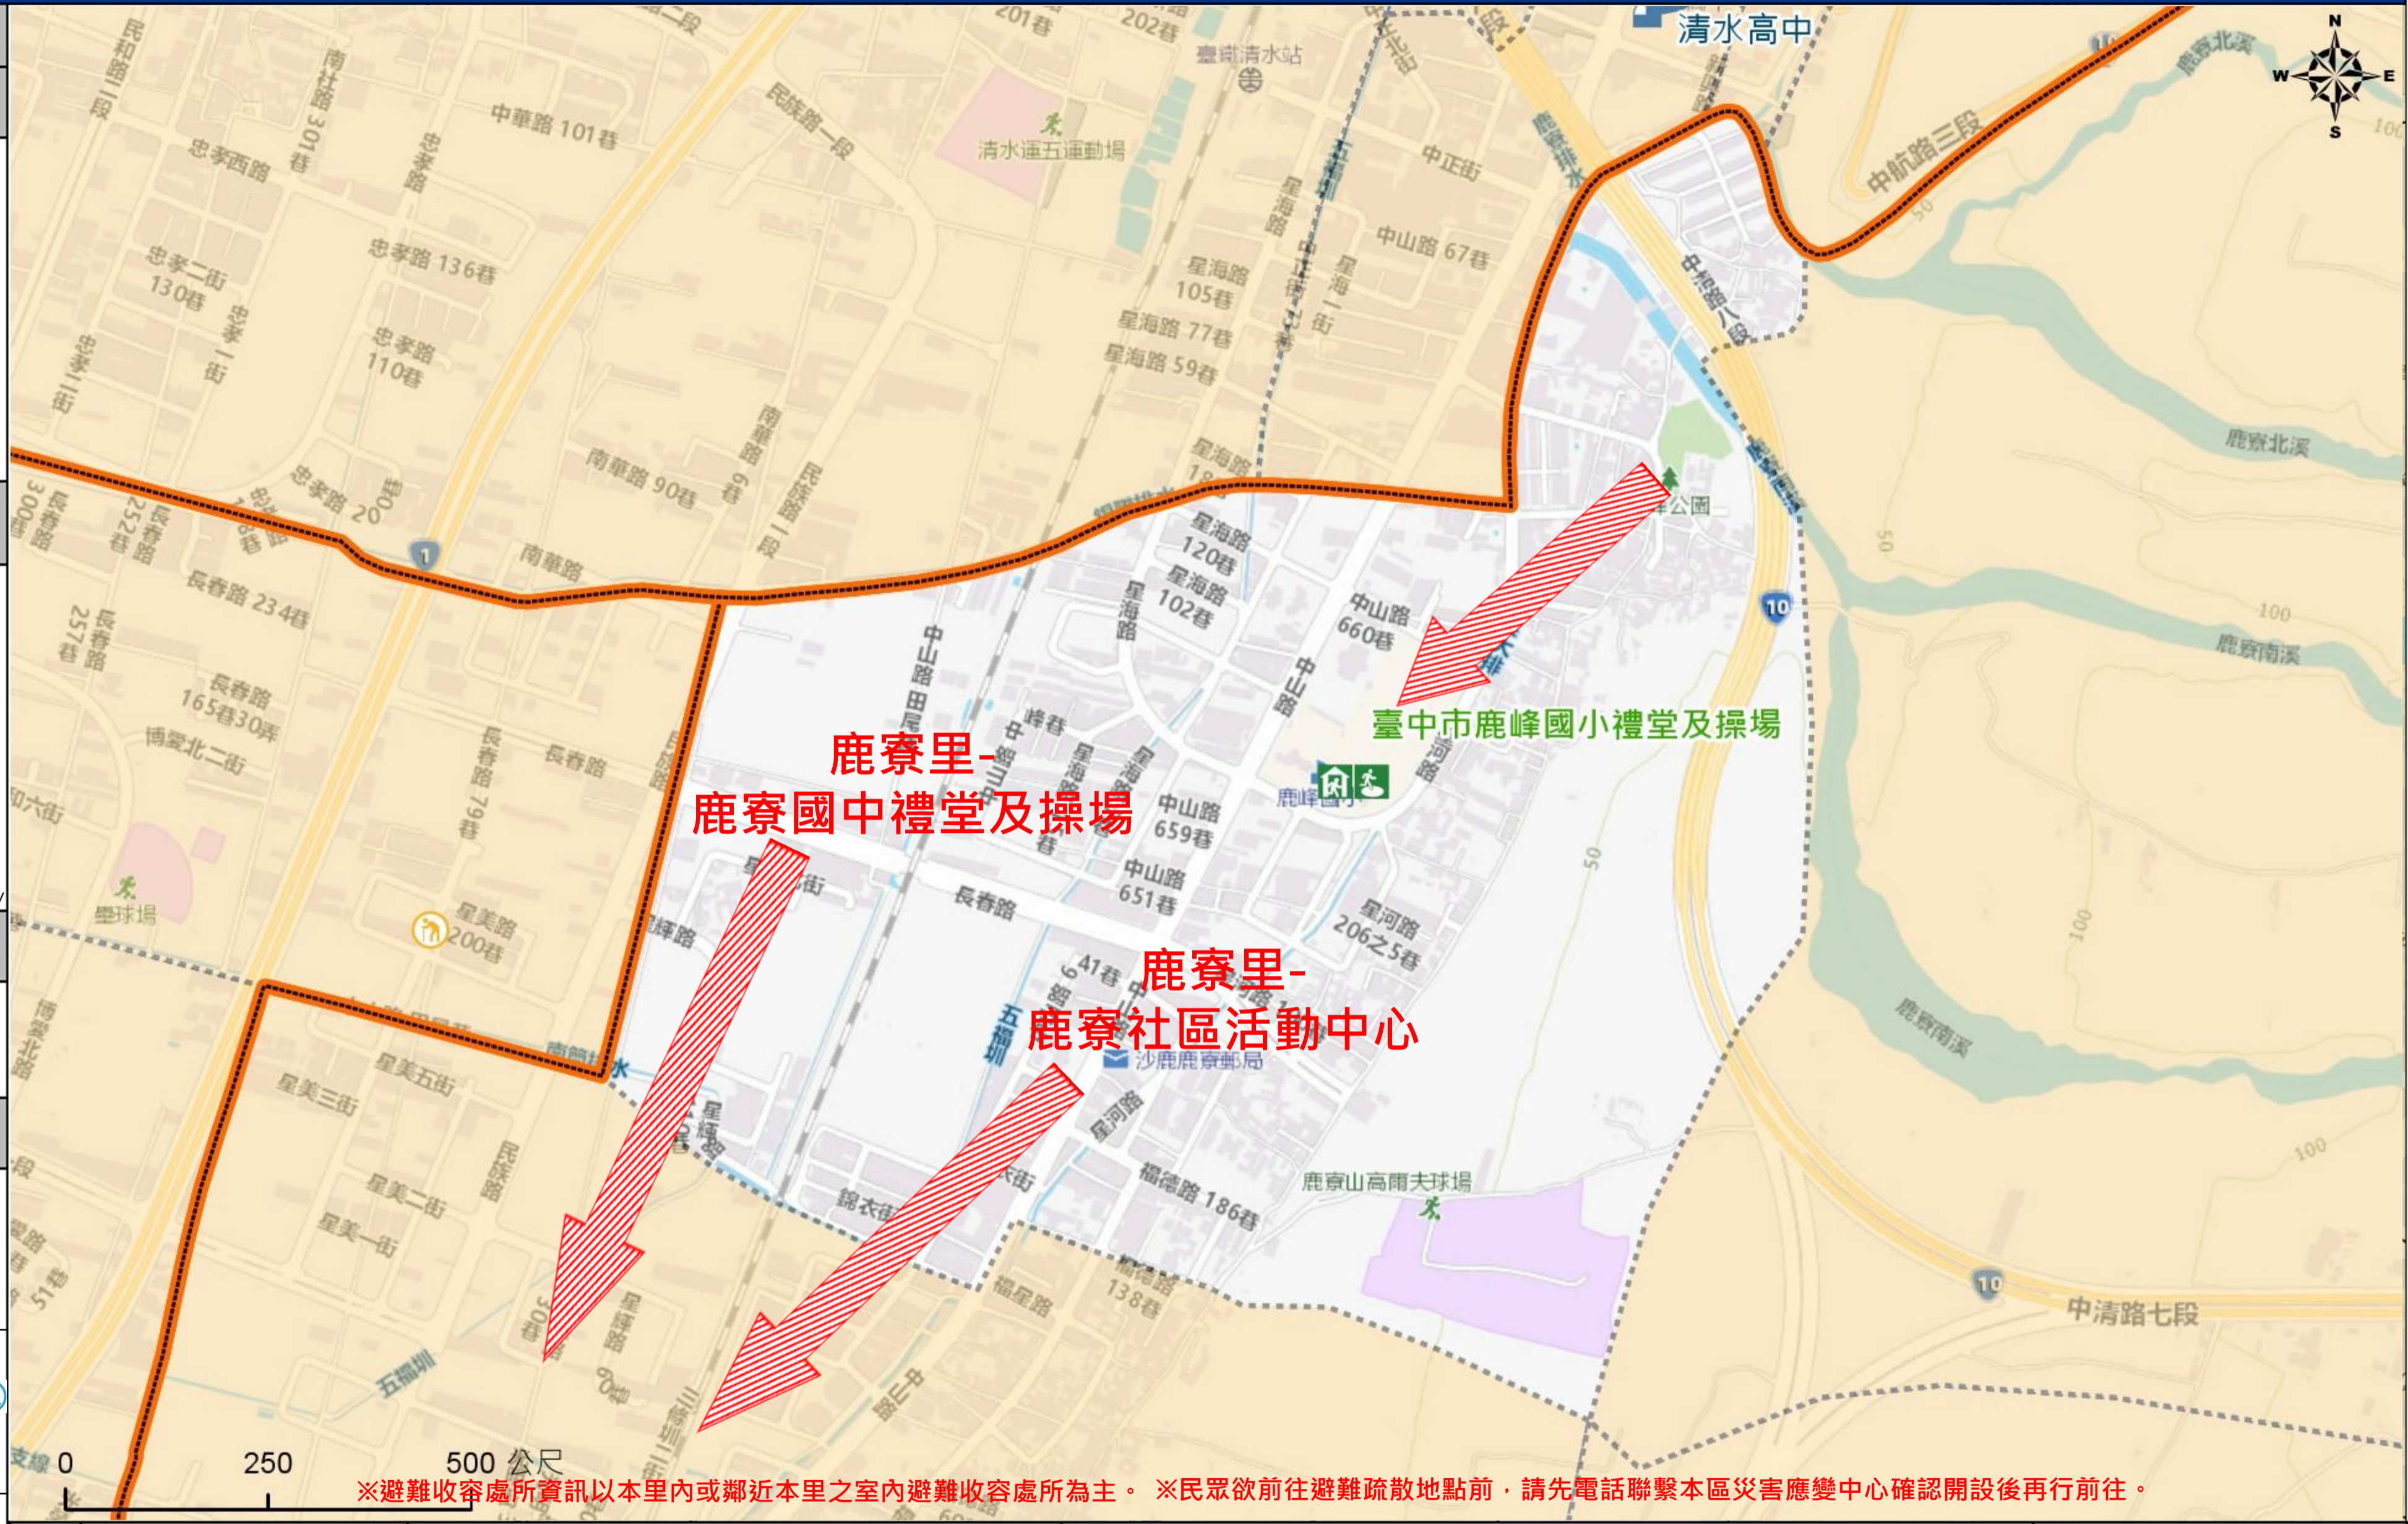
清水高中
臺鐵清水站
清水運動場
民和路二段
南社路301巷
中華路101巷
民族路一段
忠孝西路
忠孝路
忠孝路136巷
忠孝二街130巷
忠孝路110巷
忠孝一街
忠孝二街
星海路105巷
星海路77巷
星海路59巷
中正街
中山路67巷
中航路三段
中棲路八段
鹿寮北溪
南華路90巷
忠孝路20
長春路234巷
長春路165巷30弄
博愛北二街
南華路
星海路120巷
星海路102巷
中山路660巷
中山路
臺中市鹿峰國小禮堂及操場
鹿峰國小
公園
鹿寮里-
鹿寮國中禮堂及操場
中山路659巷
中山路651巷
長春路
星河路206之5巷
鹿寮里-
鹿寮社區活動中心
沙鹿鹿寮郵局
五福圳
星美路200巷
壘球場
星美五街
星美三街
星美二街
星美一街
錦衣街
福德路186巷
福德路138巷
鹿寮山高爾夫球場
鹿寮南溪
中清路七段
10
100
50
0 250 500 公尺
※避難收容處所資訊以本里內或鄰近本里之室內避難收容處所為主。 ※民眾欲前往避難疏散地點前，請先電話聯繫本區災害應變中心確認開設後再行前往。
N
W
E
S